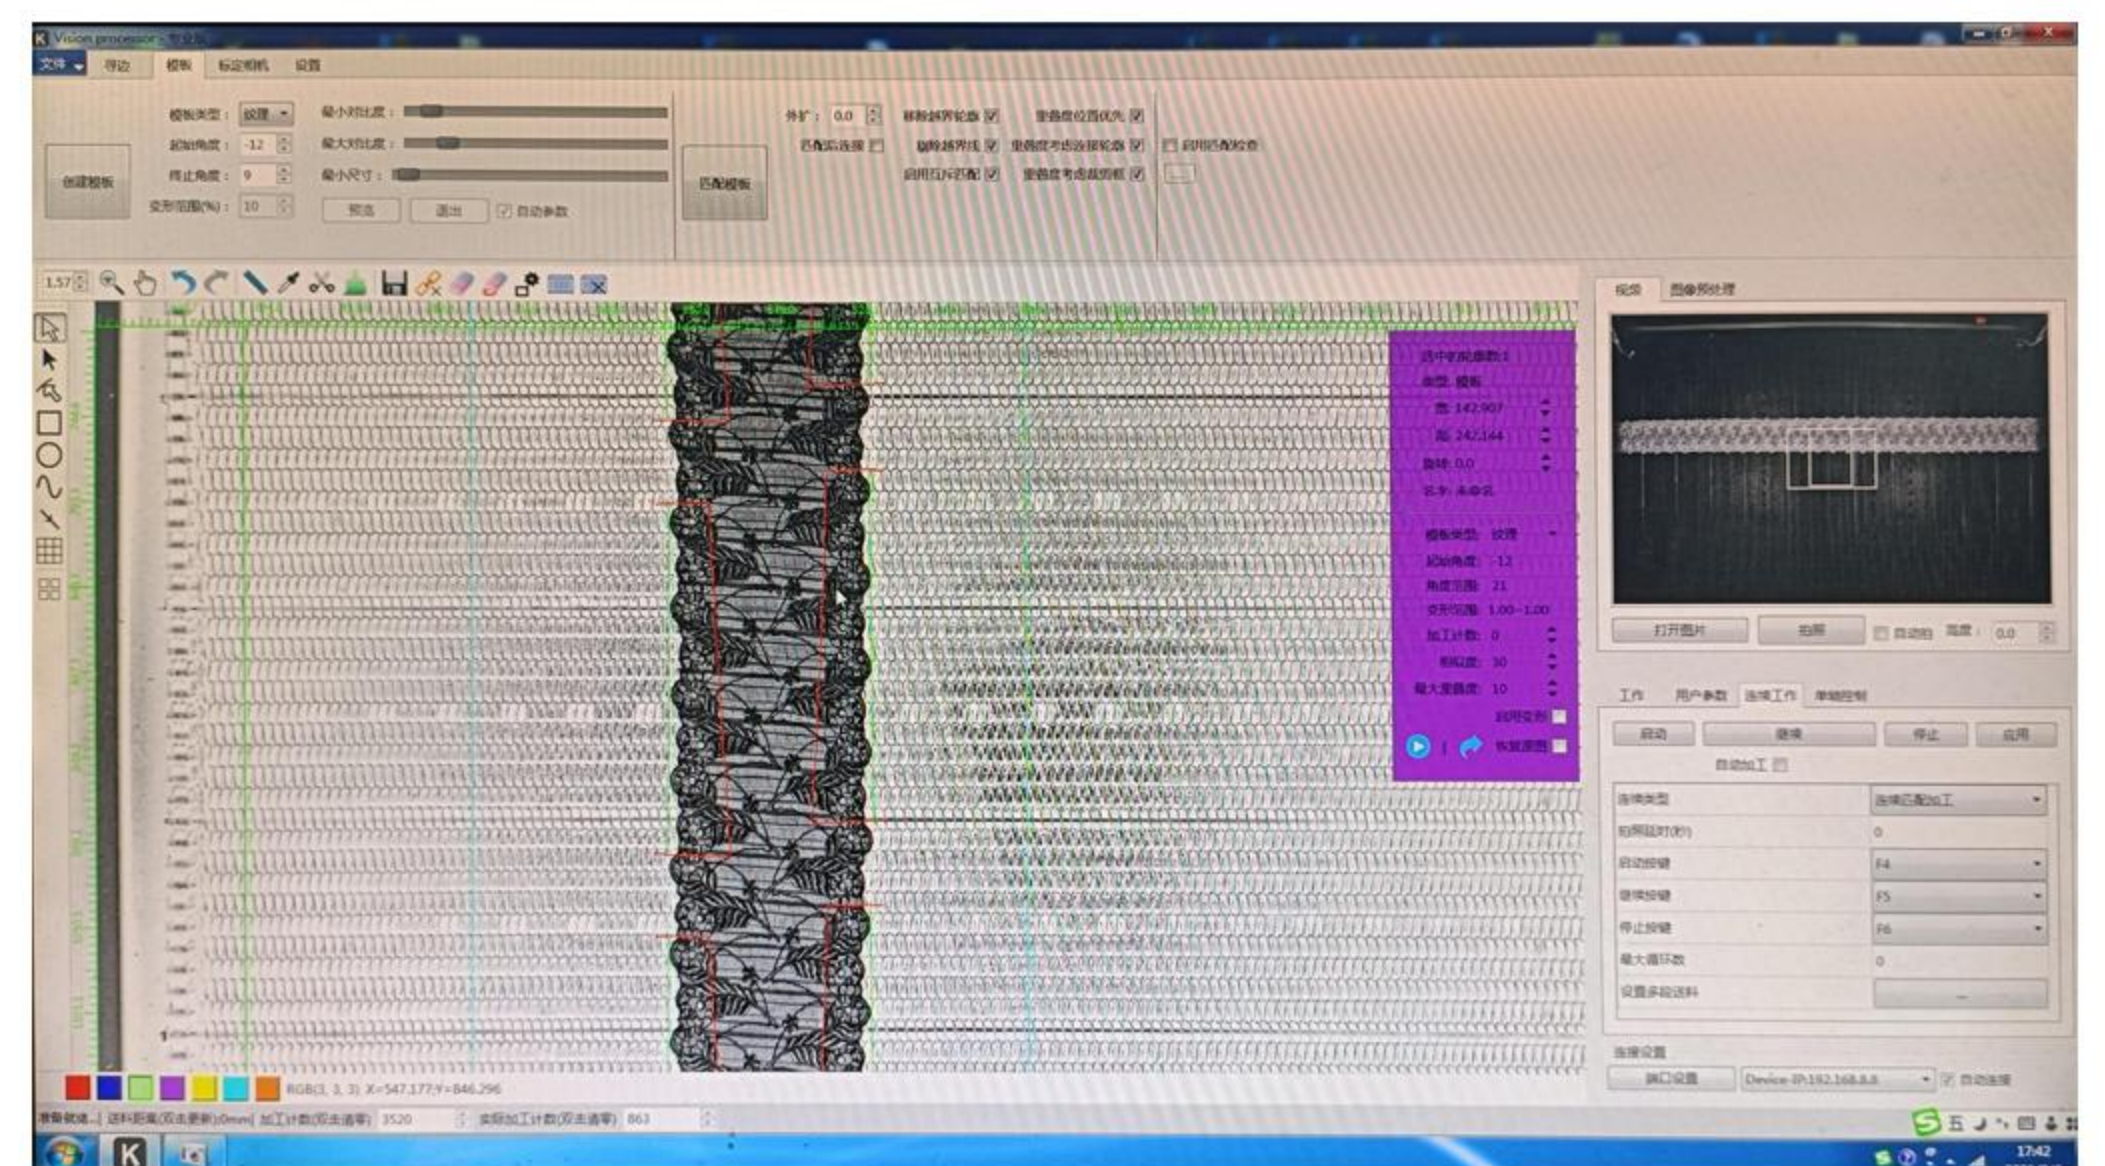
Vision processor

文件 寻边 模板 标定相机 设置

创建模板
模板类型: 纹理
起始角度: -12
终止角度: 9
变形范围(%): 10
最小对比度:
最大对比度:
最小尺寸:
预览 退出 自动参数
匹配模板
外扩: 0.0
匹配后连接
移除越界轮廓
删除越界线
启用压缩匹配
垂直度位置优先
垂直度考虑连接轮廓
垂直度考虑裁剪框
启用匹配检查

1.57

选中匹配模数:1
类型: 模板
X: 142.907
Y: 242.144
旋转: 0.0
名字: 未命名
模板类型: 纹理
起始角度: -12
角度范围: 21
变形范围: 1.00~1.00
加工计数: 0
相似度: 30
最大重叠度: 10
启用变形
恢复原图

视频 图像预处理
打开图片 拍照 自动 高度: 0.0

工作 用户参数 连续工作 单轴控制
启动 继续 停止 应用
自动加工
连续类型 连续匹配加工
拍照延时(秒) 0
启动按键 F4
继续按键 F5
停止按键 F6
最大循环数 0
设置多段送料 ...
连接设置
端口设置 Device IP:192.168.8.8 自动连接

RGB(3, 3, 3) X=547.177,Y=846.296
准备就绪... 送料距离(双击更新):0mm 加工计数(双击清零) 3520 实际加工计数(双击清零) 863

17:42